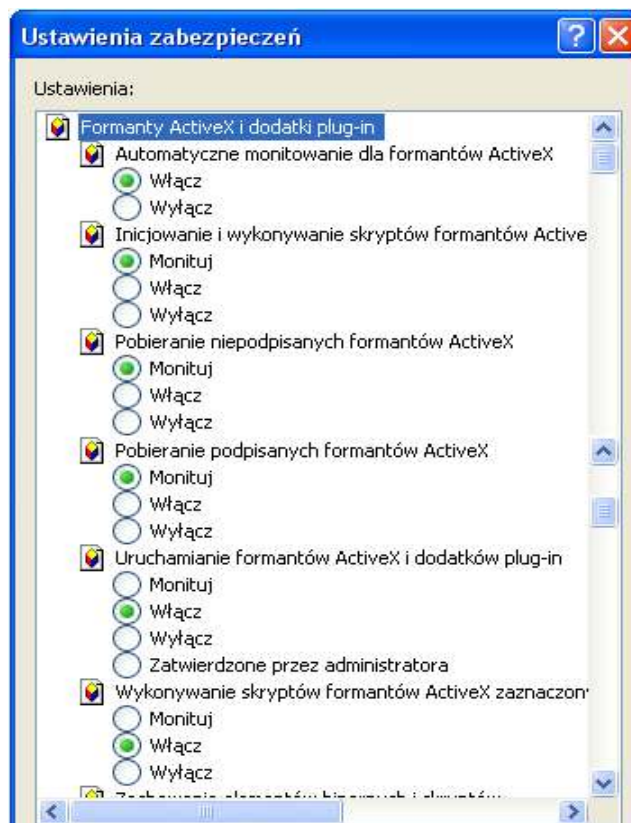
Ustawienia zabezpieczeń

Ustawienia:

Formanty ActiveX i dodatki plug-in
Automatyczne monitowanie dla formantów ActiveX
Włącz
Wyłącz
Inicjowanie i wykonywanie skryptów formantów Active
Monituj
Włącz
Wyłącz
Pobieranie niepodpisanych formantów ActiveX
Monituj
Włącz
Wyłącz
Pobieranie podpisanych formantów ActiveX
Monituj
Włącz
Wyłącz
Uruchamianie formantów ActiveX i dodatków plug-in
Monituj
Włącz
Wyłącz
Zatwierdzone przez administratora
Wykonywanie skryptów formantów ActiveX zaznaczon
Monituj
Włącz
Wyłącz
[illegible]